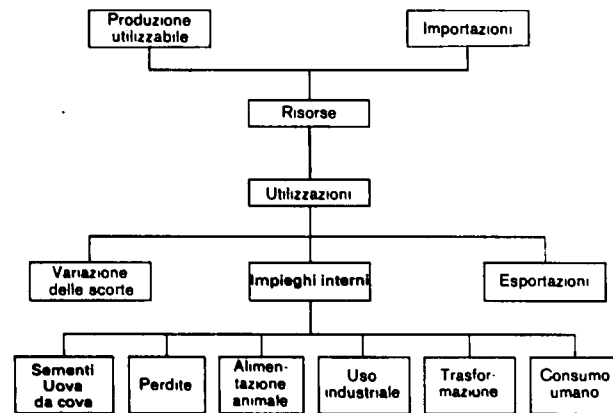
Produzione utilizzabile

Importazioni

Risorse

Utilizzazioni

Variazione delle scorte

Impieghi interni

Esportazioni

Sementi Uova da cova

Perdite

Alimentazione animale

Uso industriale

Trasformazione

Consumo umano